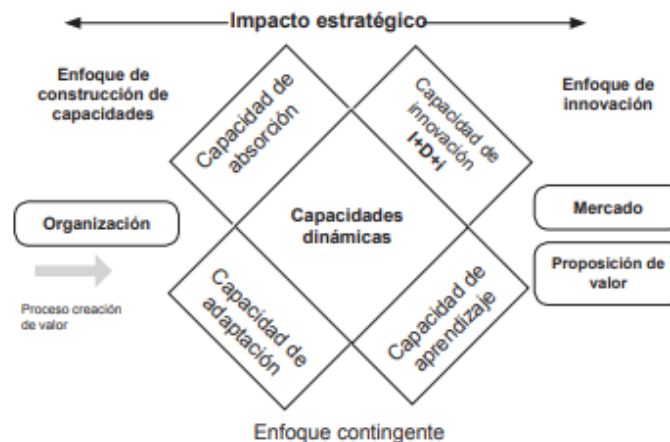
Impacto estratégico

Enfoque de construcción de capacidades

Enfoque de innovación

Capacidad de absorción

Capacidad de innovación I+D+I

Organización

Capacidades dinámicas

Mercado

Proposición de valor

Proceso creación de valor

Capacidad de adaptación

Capacidad de aprendizaje

Enfoque contingente